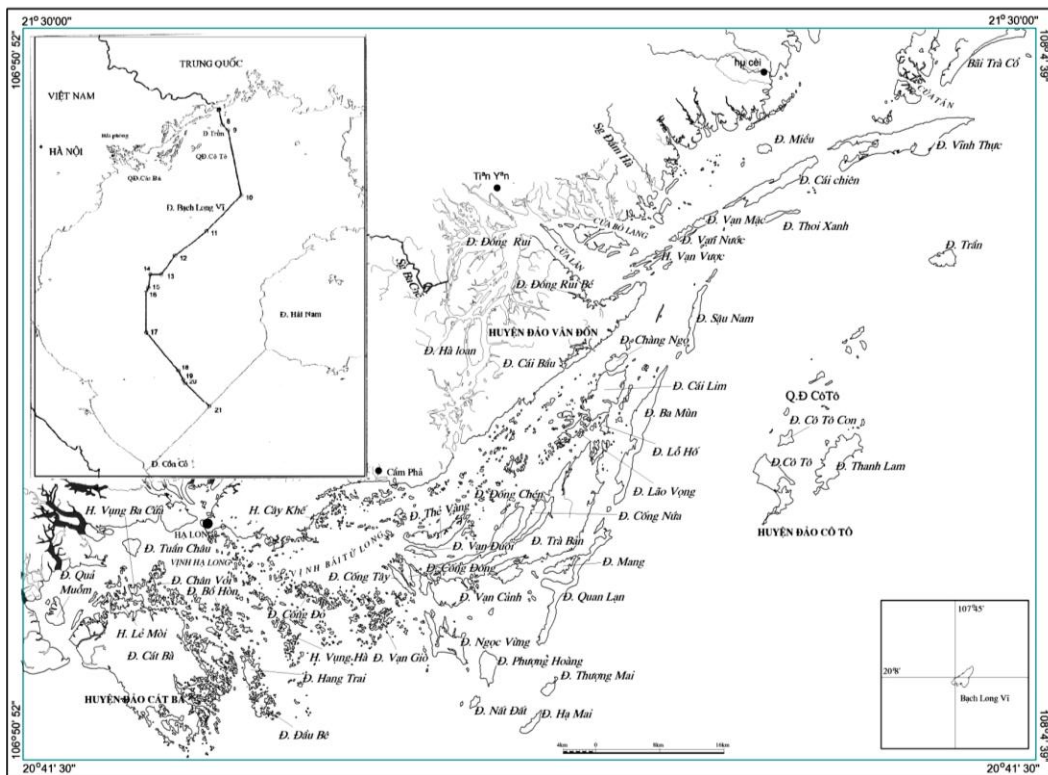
21° 30'00"

21° 30'00"

106°50' 52"

108°4' 39"

TRUNG QUỐC

VIỆT NAM

HÀ NỘI

Hải phòng

QĐ.Cát Bà

QĐ.Cô Tô

Đ. Trần

Đ. Bạch Long Vĩ

Đ. Hải Nam

Đ. Cồn Cỏ

8

9

10

11

12

13

14

15

16

17

18

19

20

21

Bãi Trà Cổ

Mũi Ngọc

CỬA TÂN

Sg Dâm Hà

Đ. Miều

Đ. Vĩnh Thực

Đ. Cái chiên

Tiên Yên

CỬA BÒ LONG

Đ. Vạn Mặc

Đ. Thoi Xanh

Đ. Vạn Nước

Đ. Trần

CỬA LÂN

H. Vạn Vược

Sg Ba Chẽ

Đ. Đồng Rui

Đ. Đồng Rui Bé

Đ. Sậu Nam

HUYỆN ĐẢO VÂN ĐỒN

Đ. Chàng Ngọ

Đ. Hà loan

Đ. Cái Bầu

Đ. Cái Lim

Đ. Ba Mùn

Q.Đ Cô Tô

Đ. Cô Tô Con

Đ. Lỗ Hố

Đ. Cô Tô

Đ. Thanh Lam

Cẩm Phả

Đ. Lão Vọng

Đ. Đông Chén

H. Vụng Ba Cửa

H. Cây Khế

Đ. Thẻ Vàng

Đ. Cống Nứa

HUYỆN ĐẢO CÔ TÔ

HẠ LONG

Đ. Tuần Châu

VỊNH BÁI TỬ LONG

Đ. Vạn Đuội

Đ. Trà Bản

VỊNH HẠ LONG

Đ. Mang

Đ. Quả Muỗm

Đ. Chân Voi

Đ. Cống Tây

Đ. Cống Đông

Đ. Bồ Hòn

Đ. Vạn Cảnh

Đ. Quan Lạn

Đ. Cống Đỏ

H. Lê Mòi

Đ. Ngọc Vừng

Đ. Cát Bà

H. Vụng Hà

Đ. Vạn Giò

Đ. Phượng Hoàng

Đ. Thượng Mai

Đ. Hang Trai

HUYỆN ĐẢO CÁT BÀ

Đ. Nất Đất

Đ. Hạ Mai

Đ. Đầu Bê

107°45'

20°8'

Bạch Long Vĩ

4km 0 8km 16km

20°41' 30"

20°41' 30"